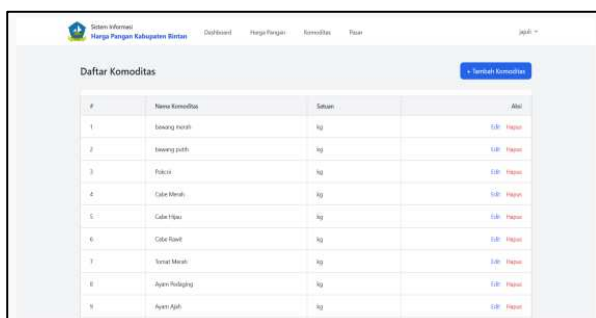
Sistem Informasi
Harga Pangan Kabupaten Bintan

Dashboard Harga Pangan Komoditas Pasar

jajuli

Daftar Komoditas

+ Tambah Komoditas

| # | Nama Komoditas | Satuan | Aksi |
|---|---|---|---|
| 1 | bawang merah | kg | Edit Hapus |
| 2 | bawang putih | kg | Edit Hapus |
| 3 | Pokcoi | kg | Edit Hapus |
| 4 | Cabe Merah | kg | Edit Hapus |
| 5 | Cabe Hijau | kg | Edit Hapus |
| 6 | Cabe Rawit | kg | Edit Hapus |
| 7 | Tomat Merah | kg | Edit Hapus |
| 8 | Ayam Pedaging | kg | Edit Hapus |
| 9 | Ayam Ajah | kg | Edit Hapus |